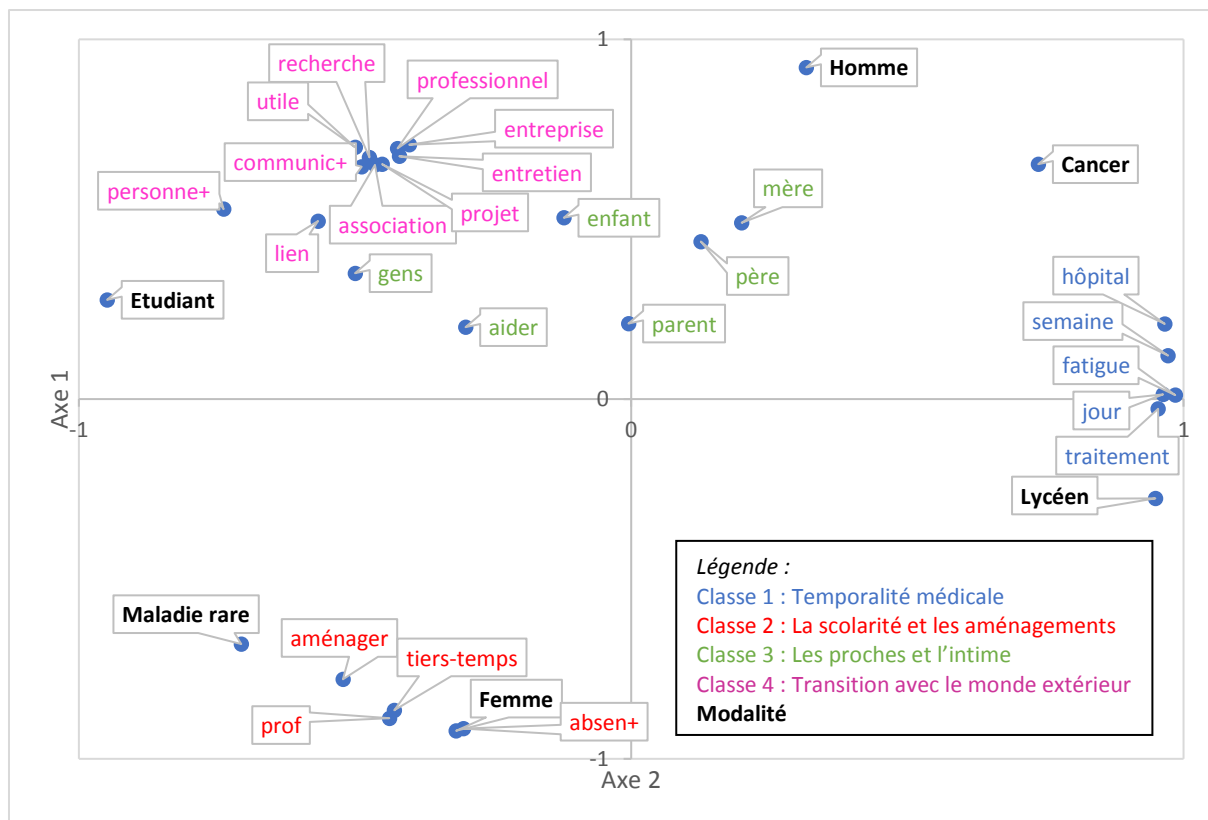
1
recherche
professionnel
Homme
utile
entreprise
communic+
Cancer
entretien
personne+
mère
projet
enfant
association
lien
père
gens
hôpital
Etudiant
aider
parent
semaine
Axe 1
fatigue
0
-1
jour
0
1
traitement
Lycéen
Légende :
Classe 1 : Temporalité médicale
Classe 2 : La scolarité et les aménagements
Maladie rare
Classe 3 : Les proches et l'intime
aménager
Classe 4 : Transition avec le monde extérieur
tiers-temps
Modalité
Femme
prof
absen+
-1
Axe 2